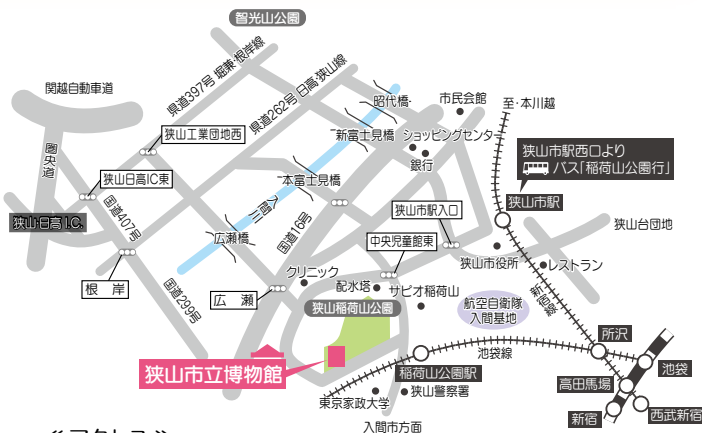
智光山公園

関越自動車道

県道397号 堀兼・根岸線

県道262号 日高・狭山線

圏央道

狭山工業団地西

狭山日高IC東

狭山日高I.C.

国道407号

根　岸

昭代橋

市民会館

至・本川越

新富士見橋

ショッピングセンター

銀行

本富士見橋

入間川

広瀬橋

国道16号

狭山市駅入口

中央児童館東

狭山市駅西口より

バス「稲荷山公園行」

狭山市駅

狭山台団地

狭山市役所

レストラン

西武新宿線

クリニック

配水塔

サピオ稲荷山

国道299号

広　瀬

狭山稲荷山公園

航空自衛隊入間基地

狭山市立博物館

稲荷山公園駅

池袋線

所沢

狭山警察署

東京家政大学

入間市方面

高田馬場

池袋

新宿

西武新宿